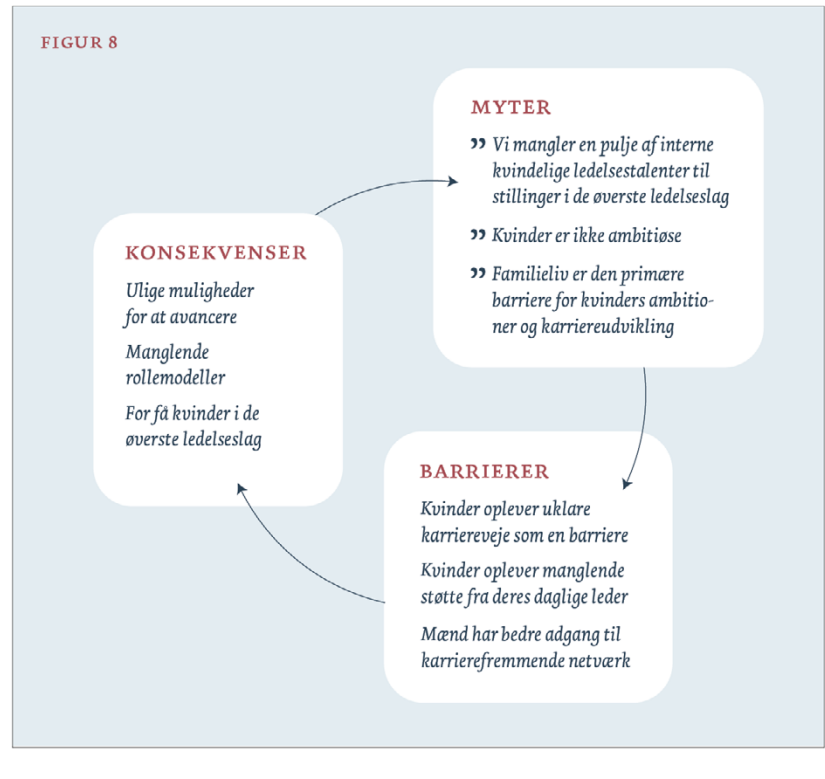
FIGUR 8

MYTER

” Vi mangler en pulje af interne kvindelige ledelsestalenter til stillinger i de øverste ledelseslag

” Kvinder er ikke ambitiøse

” Familieliv er den primære barriere for kvinders ambitioner og karriereudvikling

KONSEKVENSER

Ulige muligheder for at avancere

Manglende rollemodeller

For få kvinder i de øverste ledelseslag

BARRIERER

Kvinder oplever uklare karriereveje som en barriere

Kvinder oplever manglende støtte fra deres daglige leder

Mænd har bedre adgang til karrierefremmende netværk